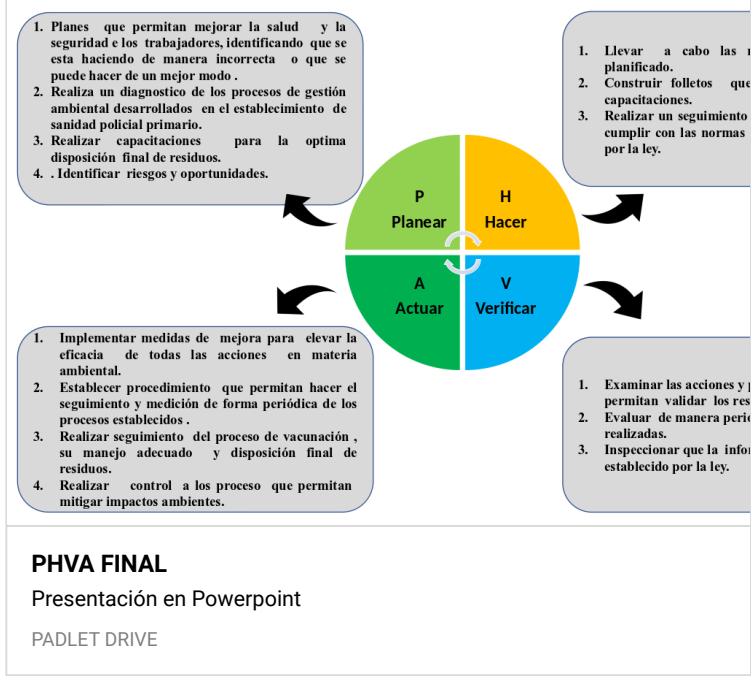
1. Planes que permitan mejorar la salud y la seguridad e los trabajadores, identificando que se esta haciendo de manera incorrecta o que se puede hacer de un mejor modo .
2. Realiza un diagnostico de los procesos de gestión ambiental desarrollados en el establecimiento de sanidad policial primario.
3. Realizar capacitaciones para la optima disposición final de residuos.
4. . Identificar riesgos y oportunidades.

1. Llevar a cabo las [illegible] planificado.
2. Construir folletos que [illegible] capacitaciones.
3. Realizar un seguimiento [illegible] cumplir con las normas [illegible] por la ley.

P
Planear

H
Hacer

A
Actuar

V
Verificar

1. Implementar medidas de mejora para elevar la eficacia de todas las acciones en materia ambiental.
2. Establecer procedimiento que permitan hacer el seguimiento y medición de forma periódica de los procesos establecidos .
3. Realizar seguimiento del proceso de vacunación , su manejo adecuado y disposición final de residuos.
4. Realizar control a los proceso que permitan mitigar impactos ambientes.

1. Examinar las acciones y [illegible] permitan validar los res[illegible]
2. Evaluar de manera peri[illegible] realizadas.
3. Inspeccionar que la info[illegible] establecido por la ley.

PHVA FINAL
Presentación en Powerpoint
PADLET DRIVE